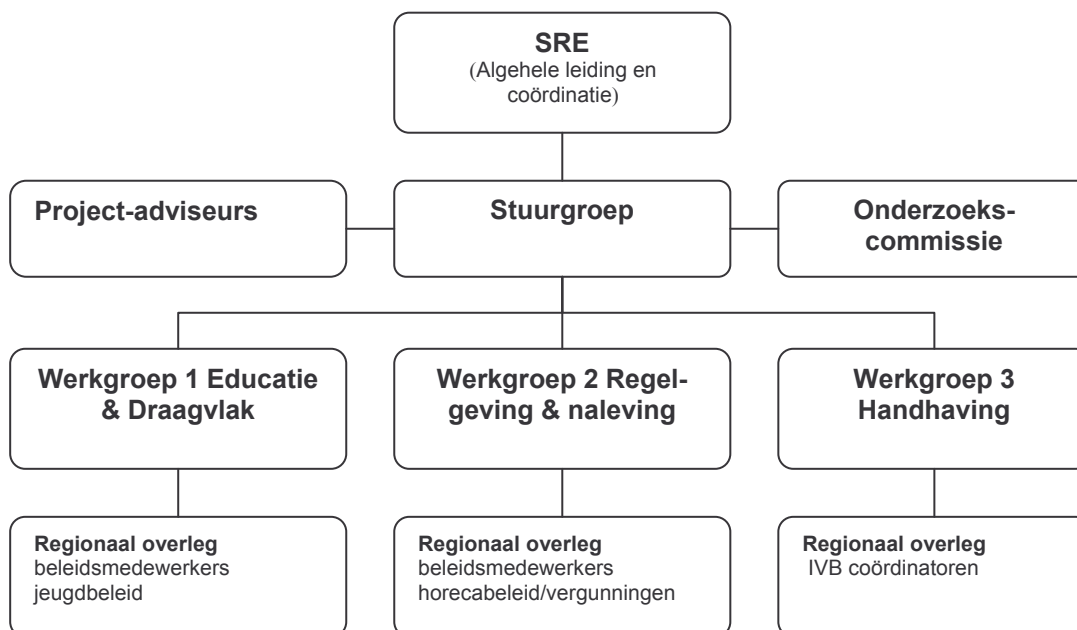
SRE
(Algehele leiding en coördinatie)

Project-adviseurs

Stuurgroep

Onderzoeks-commissie

Werkgroep 1 Educatie & Draagvlak

Werkgroep 2 Regelgeving & naleving

Werkgroep 3 Handhaving

Regionaal overleg
beleidsmedewerkers jeugdbeleid

Regionaal overleg
beleidsmedewerkers horecabeleid/vergunningen

Regionaal overleg
IVB coördinatoren